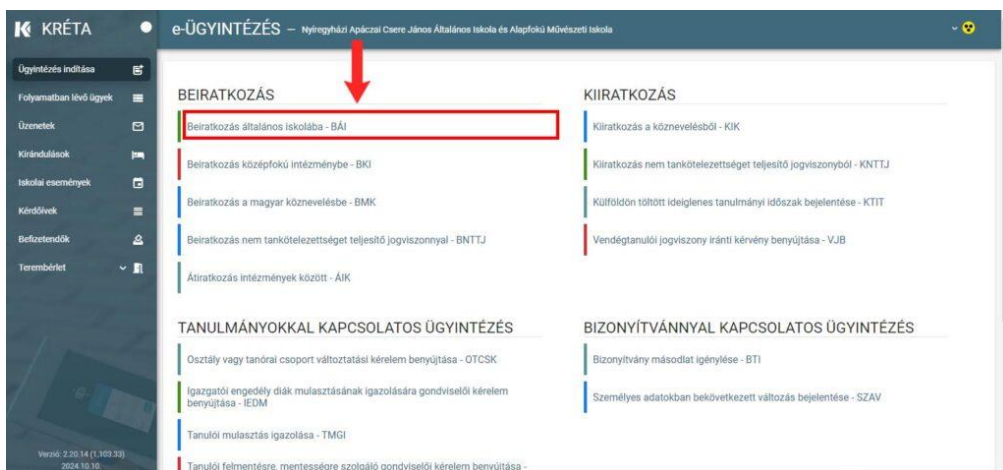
KRÉTA

e-ÜGYINTÉZÉS – Nyíregyházi Apáczai Csere János Általános Iskola és Alapfokú Művészeti Iskola

Ügyintézés indítása
Folyamatban lévő ügyek
Üzenetek
Kirándulások
Iskolai események
Kérdőívek
Befizetendők
Terembérlet

Verzió: 2.20.14 (1.103.33)
2024.10.10.

BEIRATKOZÁS

Beiratkozás általános iskolába - BÁI

Beiratkozás középfokú intézménybe - BKI

Beiratkozás a magyar köznevelésbe - BMK

Beiratkozás nem tankötelezettséget teljesítő jogviszonnyal - BNTTJ

Átiratkozás intézmények között - ÁIK

KIIRATKOZÁS

Kiiratkozás a köznevelésből - KIK

Kiiratkozás nem tankötelezettséget teljesítő jogviszonyból - KNTTJ

Külföldön töltött ideiglenes tanulmányi időszak bejelentése - KTIT

Vendégtanulói jogviszony iránti kérvény benyújtása - VJB

TANULMÁNYOKKAL KAPCSOLATOS ÜGYINTÉZÉS

Osztály vagy tanórai csoport változtatási kérelem benyújtása - OTCSK

Igazgatói engedély diák mulasztásának igazolására gondviselői kérelem benyújtása - IEDM

Tanulói mulasztás igazolása - TMGI

Tanulói felmentésre, mentességre szolgáló gondviselői kérelem benyújtása - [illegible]

BIZONYÍTVÁNNYAL KAPCSOLATOS ÜGYINTÉZÉS

Bizonyítvány másodlat igénylése - BTI

Személyes adatokban bekövetkezett változás bejelentése - SZAV